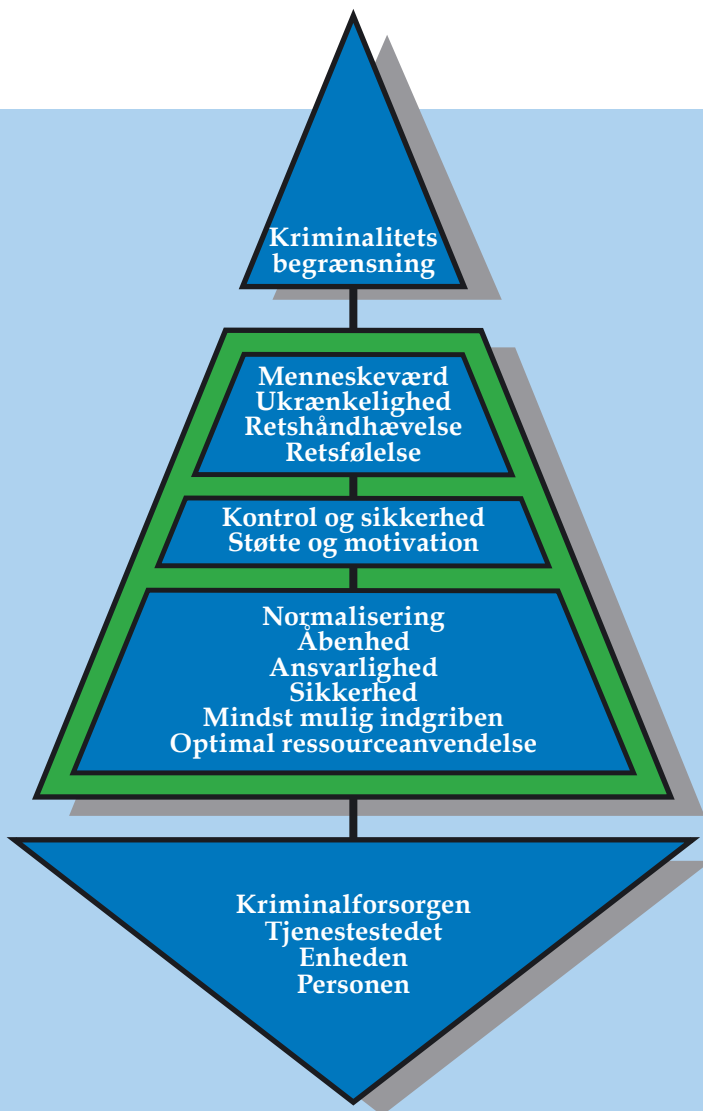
Kriminalitets begrænsning

Menneskeværd
Ukrænkelighed
Retshåndhævelse
Retsfølelse

Kontrol og sikkerhed
Støtte og motivation

Normalisering
Åbenhed
Ansvarlighed
Sikkerhed
Mindst mulig indgriben
Optimal ressourceanvendelse

Kriminalforsorgen
Tjenestestedet
Enheden
Personen